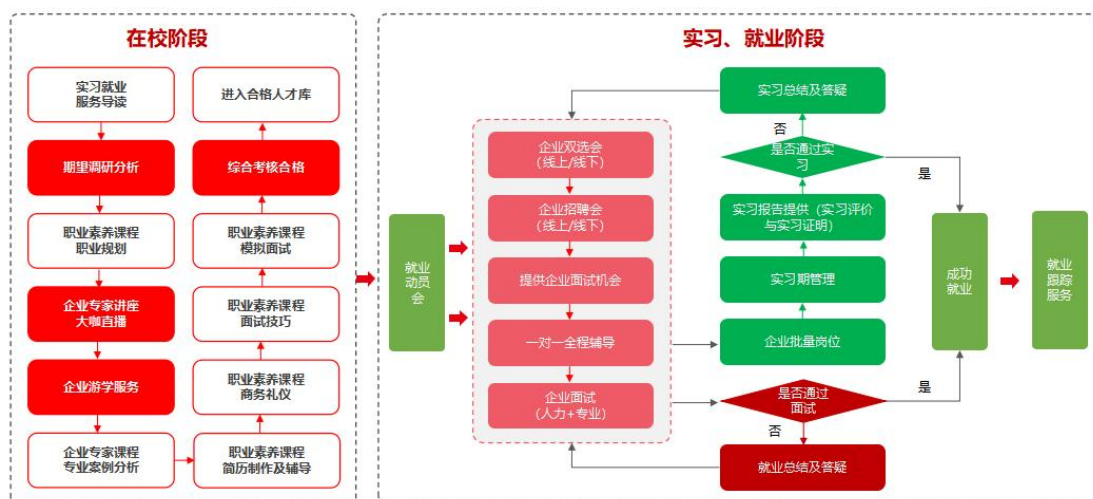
在校阶段

实习就业服务导读

期里调研分析

职业素养课程职业规划

企业专家讲座大咖直播

企业游学服务

企业专家课程专业案例分析

职业素养课程简历制作及辅导

职业素养课程商务礼仪

职业素养课程面试技巧

职业素养课程模拟面试

综合考核合格

进入合格人才库

实习、就业阶段

就业动员会

企业双选会（线上/线下）

企业招聘会（线上/线下）

提供企业面试机会

一对一全程辅导

企业面试（人力+专业）

是否通过面试

否

是

就业总结及答疑

企业批量岗位

实习期管理

实习报告提供（实习评价与实习证明）

是否通过实习

否

是

实习总结及答疑

成功就业

就业跟踪服务